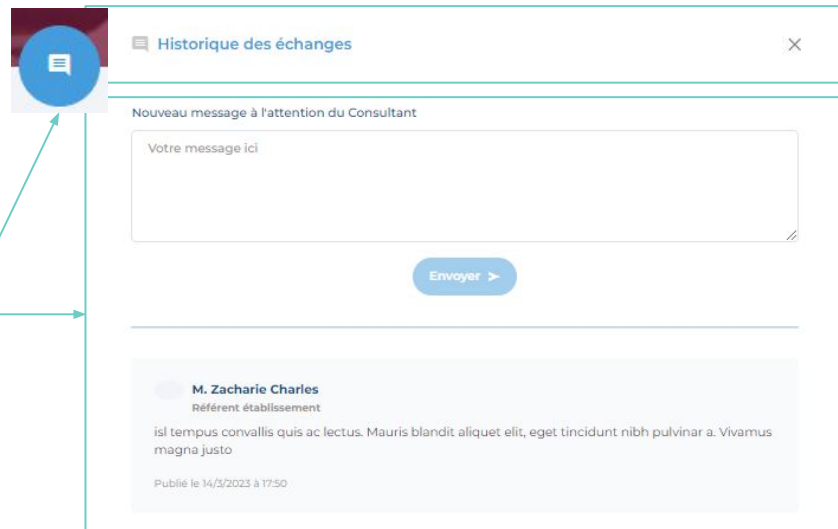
Historique des échanges

×

Nouveau message à l'attention du Consultant

Votre message ici

Envoyer ➤

M. Zacharie Charles
Référent établissement

isl tempus convallis quis ac lectus. Mauris blandit aliquet elit, eget tincidunt nibh pulvinar a. Vivamus magna justo

Publié le 14/3/2023 à 17:50